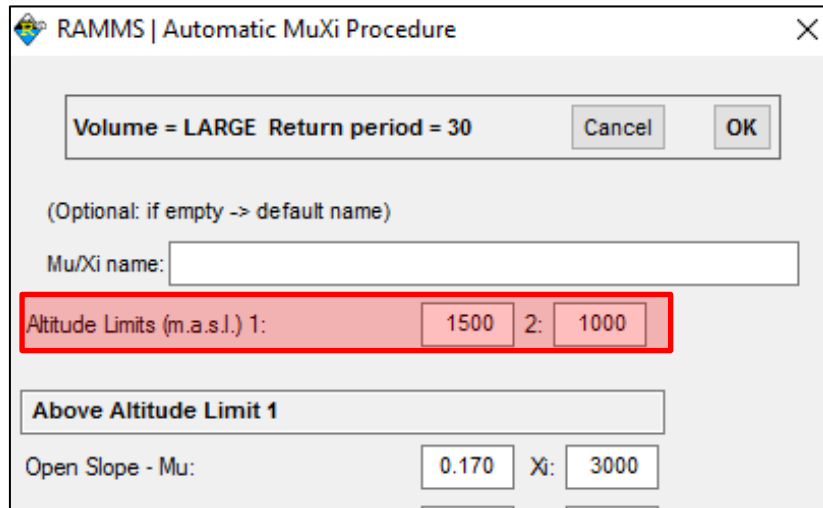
RAMMS | Automatic MuXi Procedure

Volume = LARGE Return period = 30

Cancel

OK

(Optional: if empty -> default name)

Mu/Xi name:

Altitude Limits (m.a.s.l.) 1: 1500 2: 1000

Above Altitude Limit 1

Open Slope - Mu: 0.170 Xi: 3000